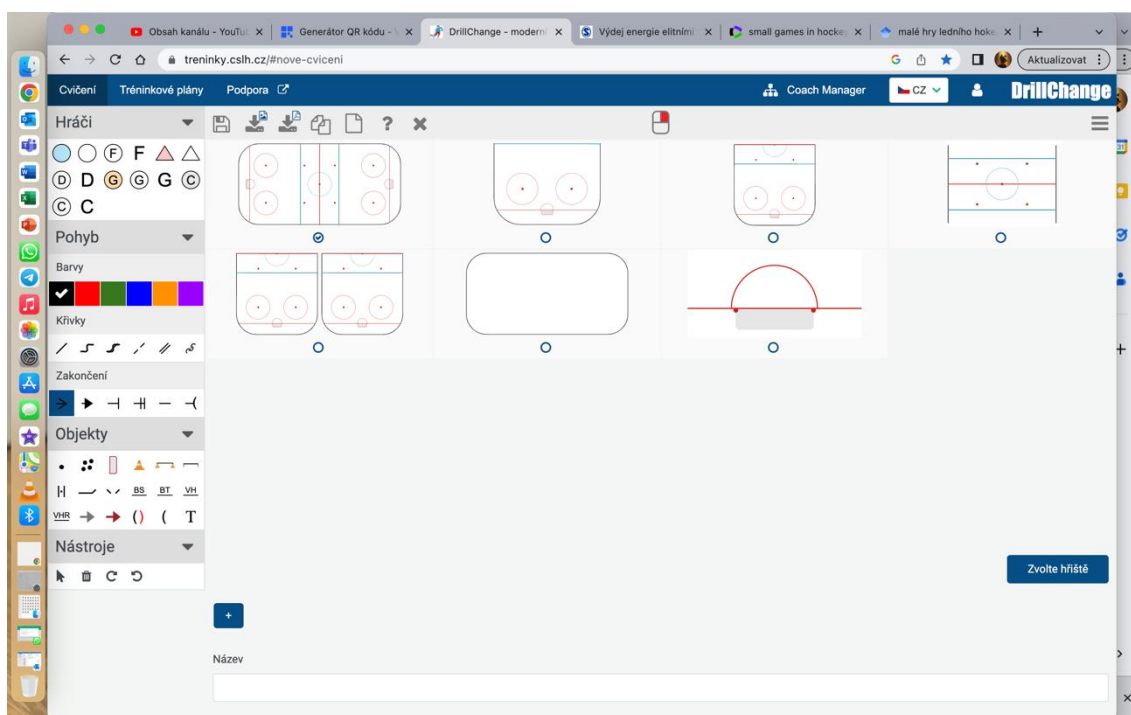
Obsah kanálu - YouTu × | Generátor QR kódu - × | DrillChange - moderní × | Výdej energie elitními × | small games in hockey × | malé hry ledního hoke × | +

treninky.cslh.cz/#nove-cviceni

Aktualizovat

Cvičení | Tréninkové plány | Podpora

Coach Manager | CZ | DrillChange

Hráči

F F

D D G G G C

C C

Pohyb

Barvy

Křivky

Zakončení

Objekty

BS BT VH

VHR ( ) ( T

Nástroje

Zvolte hřiště

+

Název